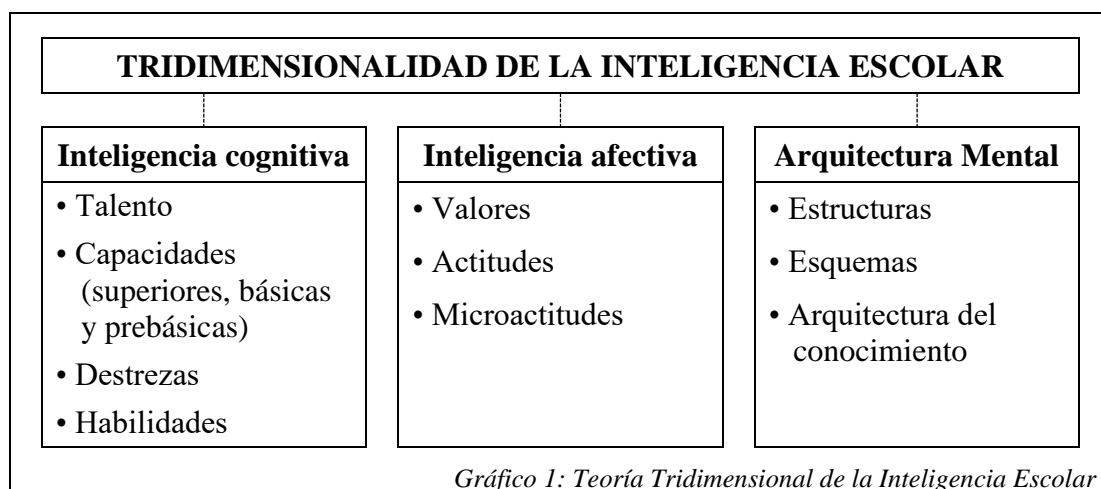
TRIDIMENSIONALIDAD DE LA INTELIGENCIA ESCOLAR

Inteligencia cognitiva
• Talento
• Capacidades (superiores, básicas y prebásicas)
• Destrezas
• Habilidades

Inteligencia afectiva
• Valores
• Actitudes
• Microactitudes

Arquitectura Mental
• Estructuras
• Esquemas
• Arquitectura del conocimiento

Gráfico 1: Teoría Tridimensional de la Inteligencia Escolar